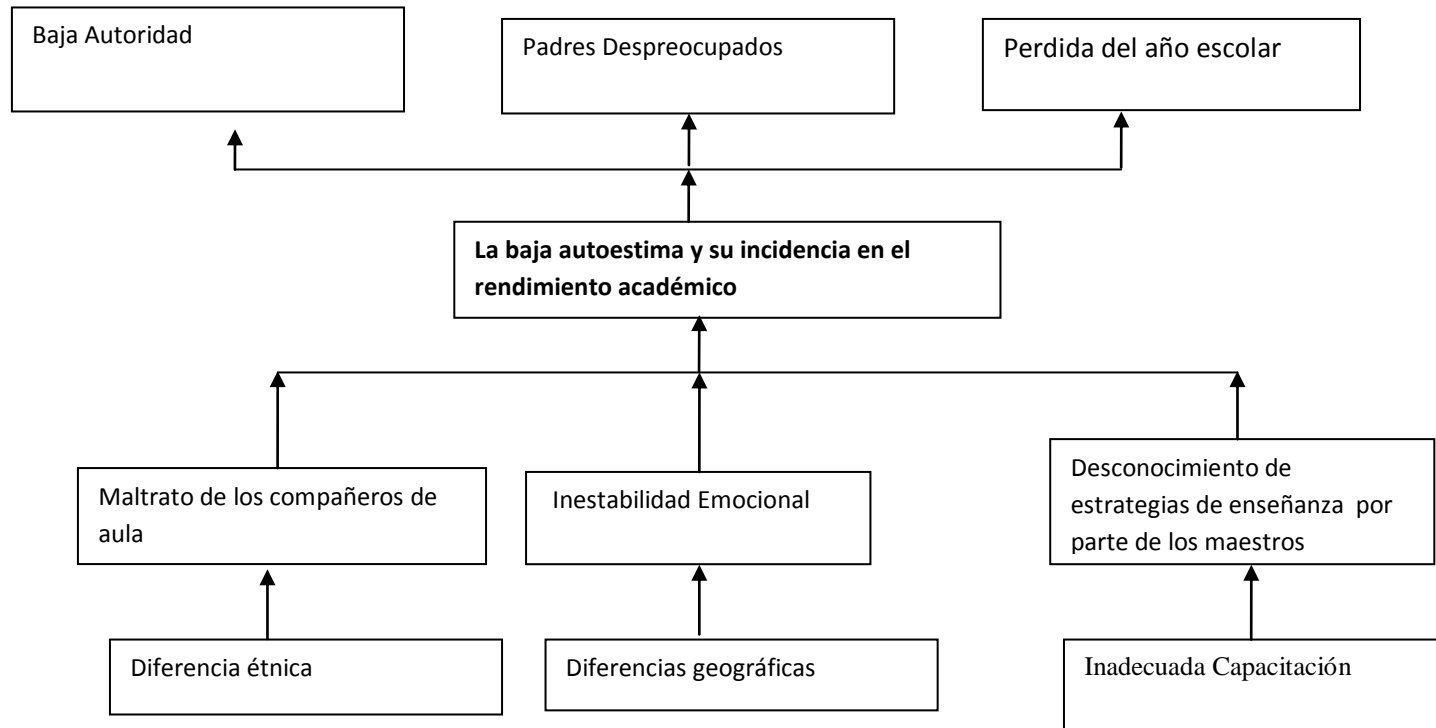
Baja Autoridad

Padres Despreocupados

Perdida del año escolar

**La baja autoestima y su incidencia en el rendimiento académico**

Maltrato de los compañeros de aula

Inestabilidad Emocional

Desconocimiento de estrategias de enseñanza por parte de los maestros

Diferencia étnica

Diferencias geográficas

Inadecuada Capacitación